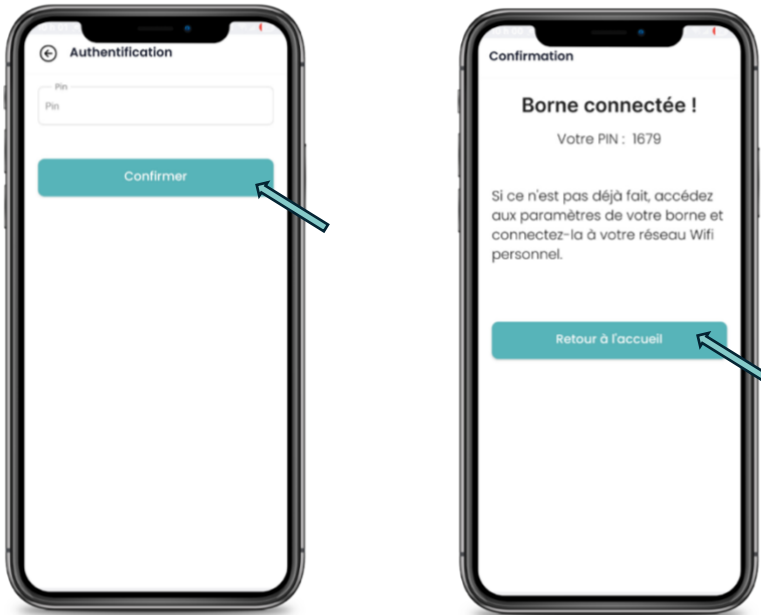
Authentification

Pin

Pin

Confirmer

Confirmation

Borne connectée !

Votre PIN : 1679

Si ce n'est pas déjà fait, accédez aux paramètres de votre borne et connectez-la à votre réseau Wifi personnel.

Retour à l'accueil